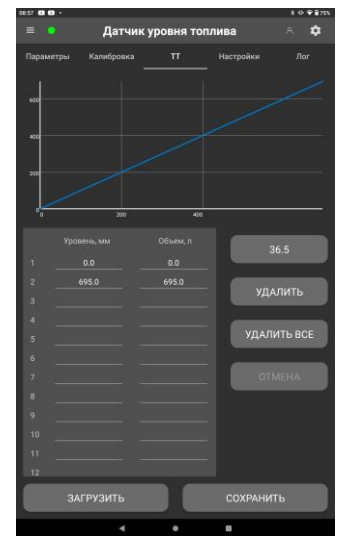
08:57 75%

Датчик уровня топлива

Параметры Калибровка ТТ Настройки Лог

600
400
200
0
0 200 400

| | Уровень, мм | Объем, л |
|---|---|---|
| 1 | 0.0 | 0.0 |
| 2 | 695.0 | 695.0 |
| 3 | | |
| 4 | | |
| 5 | | |
| 6 | | |
| 7 | | |
| 8 | | |
| 9 | | |
| 10 | | |
| 11 | | |
| 12 | | |

36.5

УДАЛИТЬ

УДАЛИТЬ ВСЕ

ОТМЕНА

ЗАГРУЗИТЬ

СОХРАНИТЬ